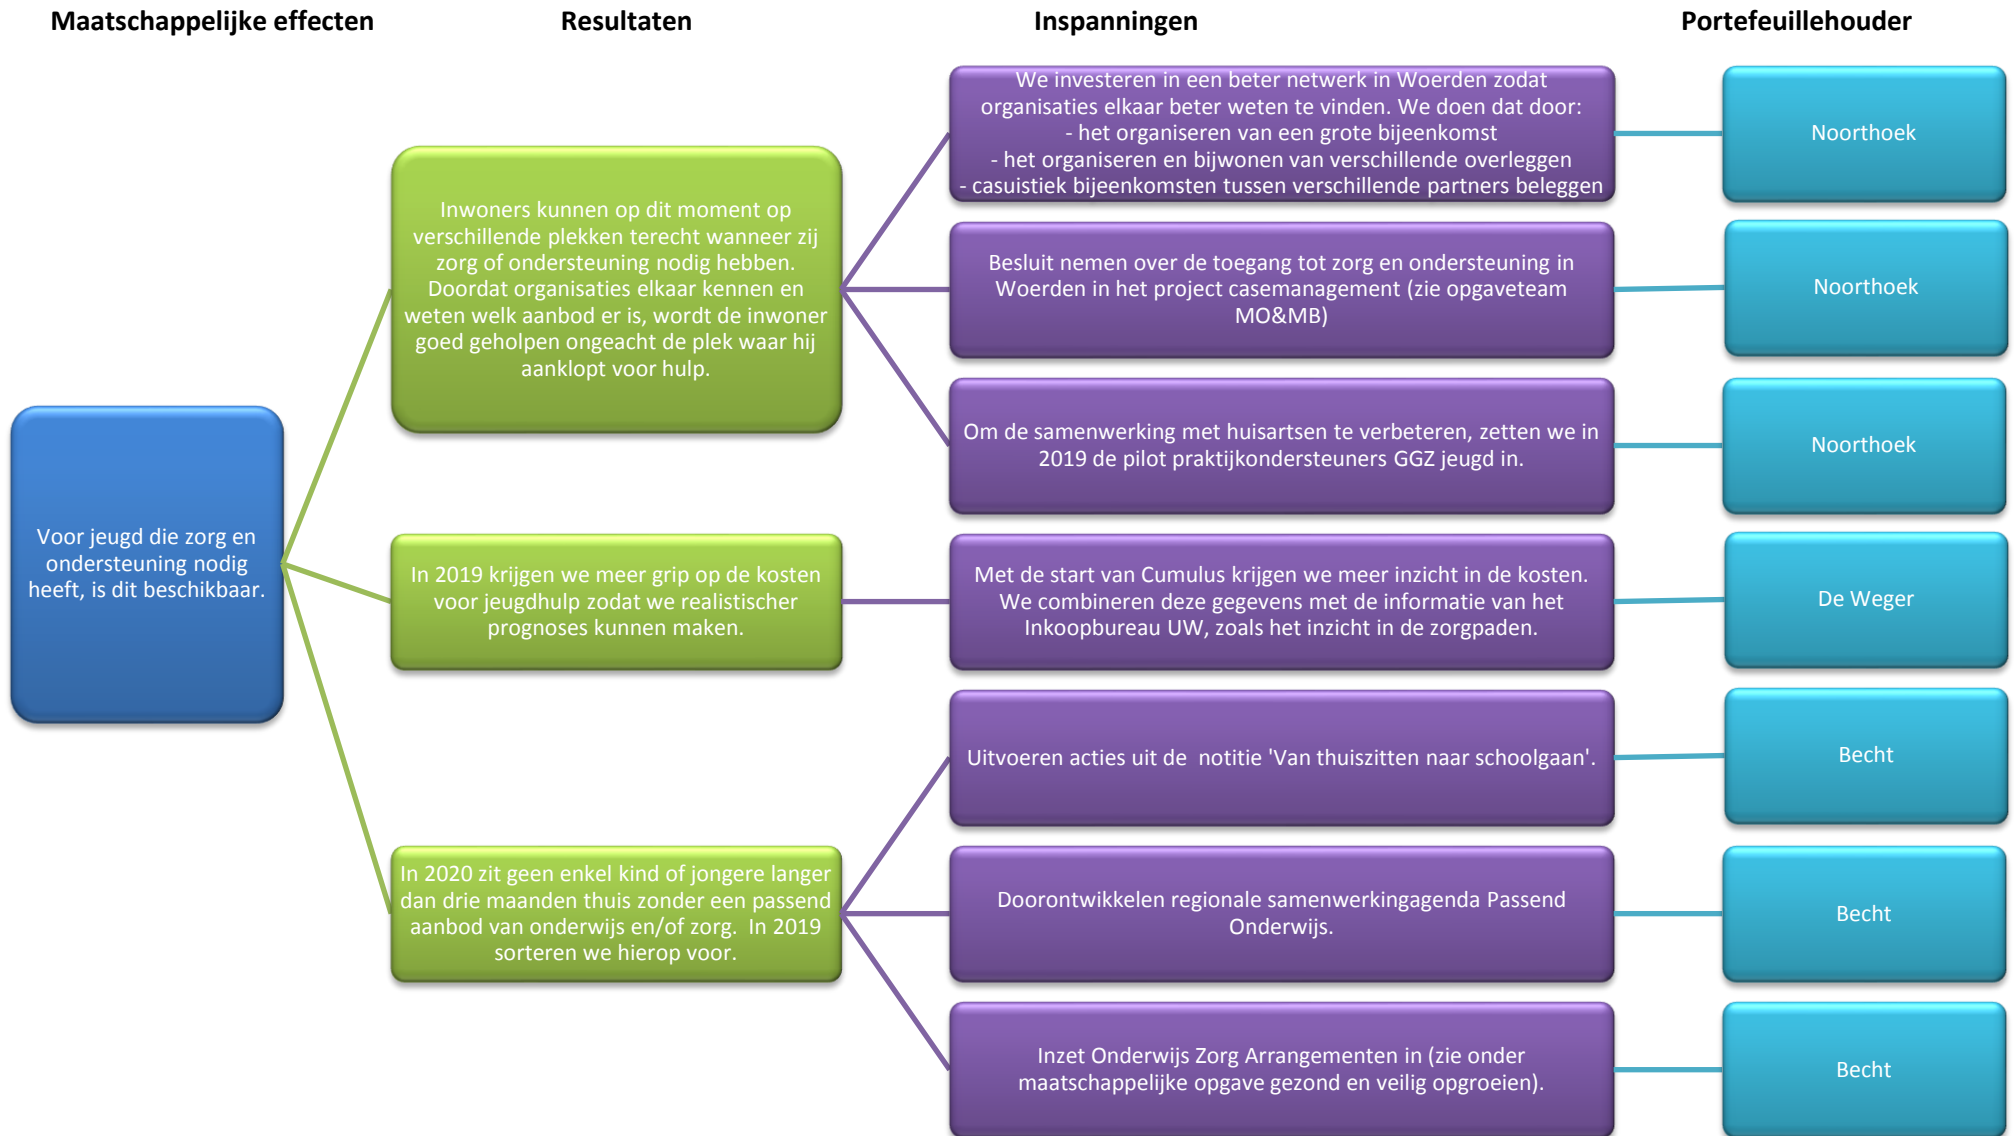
Maatschappelijke effecten

Resultaten

Inspanningen

Portefeuillehouder

Voor jeugd die zorg en ondersteuning nodig heeft, is dit beschikbaar.

Inwoners kunnen op dit moment op verschillende plekken terecht wanneer zij zorg of ondersteuning nodig hebben. Doordat organisaties elkaar kennen en weten welk aanbod er is, wordt de inwoner goed geholpen ongeacht de plek waar hij aanklopt voor hulp.

We investeren in een beter netwerk in Woerden zodat organisaties elkaar beter weten te vinden. We doen dat door:
- het organiseren van een grote bijeenkomst
- het organiseren en bijwonen van verschillende overleggen
- casuistiek bijeenkomsten tussen verschillende partners beleggen

Noorthoek

Besluit nemen over de toegang tot zorg en ondersteuning in Woerden in het project casemanagement (zie opgaveteam MO&MB)

Noorthoek

Om de samenwerking met huisartsen te verbeteren, zetten we in 2019 de pilot praktijkondersteuners GGZ jeugd in.

Noorthoek

In 2019 krijgen we meer grip op de kosten voor jeugdhulp zodat we realistischer prognoses kunnen maken.

Met de start van Cumulus krijgen we meer inzicht in de kosten. We combineren deze gegevens met de informatie van het Inkoopbureau UW, zoals het inzicht in de zorgpaden.

De Weger

In 2020 zit geen enkel kind of jongere langer dan drie maanden thuis zonder een passend aanbod van onderwijs en/of zorg. In 2019 sorteren we hierop voor.

Uitvoeren acties uit de notitie 'Van thuiszitten naar schoolgaan'.

Becht

Doorontwikkelen regionale samenwerkingagenda Passend Onderwijs.

Becht

Inzet Onderwijs Zorg Arrangementen in (zie onder maatschappelijke opgave gezond en veilig opgroeien).

Becht